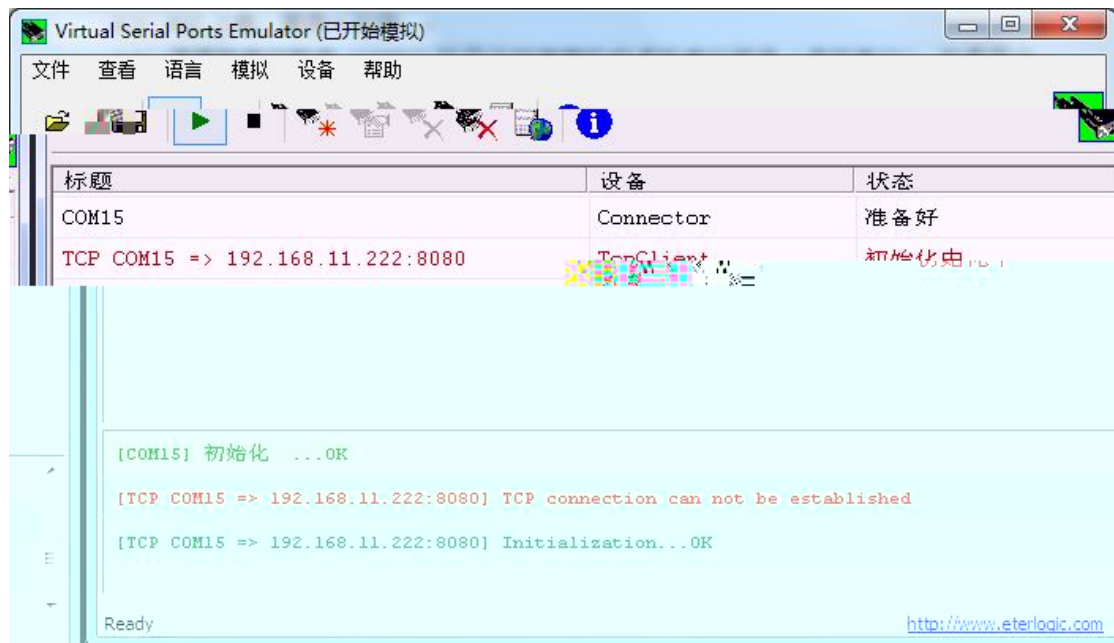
Virtual Serial Ports Emulator (已开始模拟)

文件 查看 语言 模拟 设备 帮助

| 标题 | 设备 | 状态 |
|---|---|---|
| COM15 | Connector | 准备好 |
| TCP COM15 => 192.168.11.222:8080 | TcpClient | 初始化中 |

[COM15] 初始化 ...OK

[TCP COM15 => 192.168.11.222:8080] TCP connection can not be established

[TCP COM15 => 192.168.11.222:8080] Initialization...OK

Ready

http://www.eterlogic.com